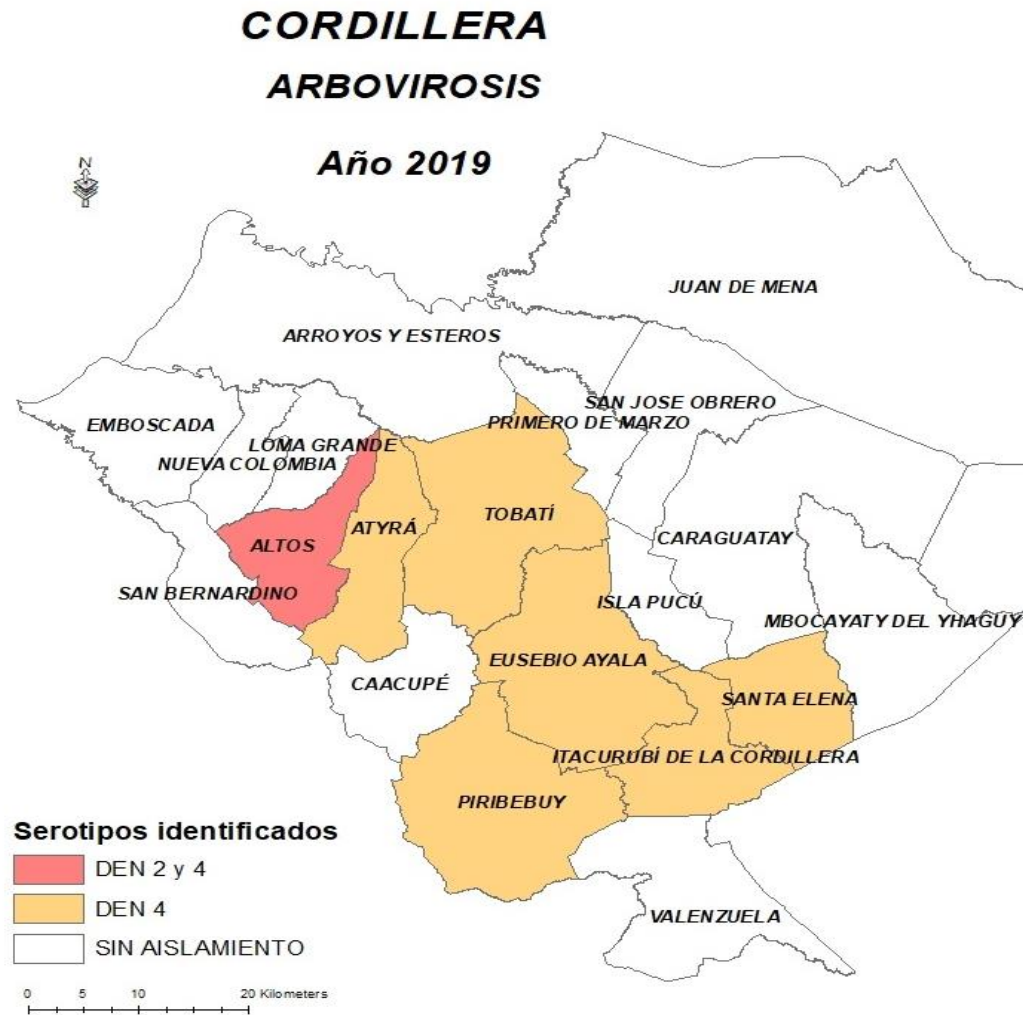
CORDILLERA
ARBOVIROSIS
Año 2019

N

JUAN DE MENA
ARROYOS Y ESTEROS
SAN JOSE OBRERO
EMBOSCADA
PRIMERO DE MARZO
LOMA GRANDE
NUEVA COLOMBIA
TOBATÍ
CARAGUATAY
ATYRÁ
ALTOS
SAN BERNARDINO
ISLA PUCÚ
MBOCAYATY DEL YHAGUY
EUSEBIO AYALA
CAACUPÉ
SANTA ELENA
ITACURUBÍ DE LA CORDILLERA
PIRIBEBUY
VALENZUELA

Serotipos identificados
DEN 2 y 4
DEN 4
SIN AISLAMIENTO

0 5 10 20 Kilometers